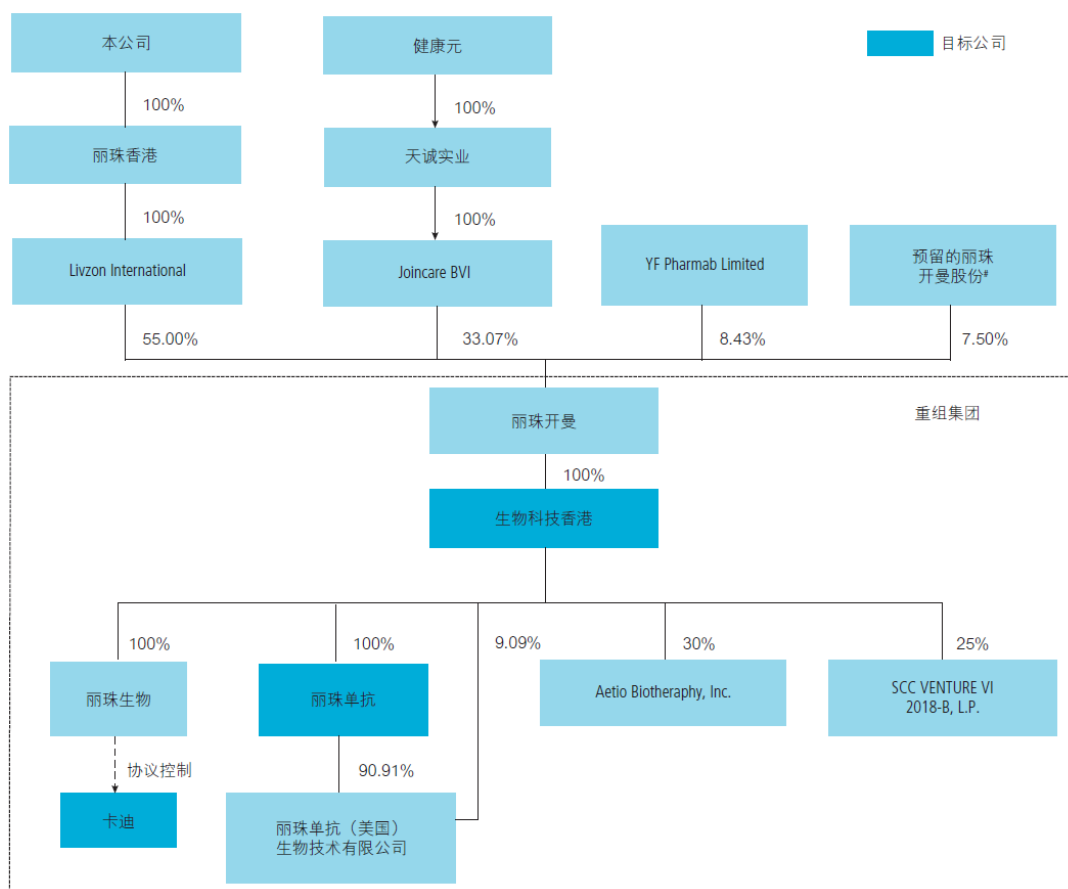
本公司

100%

丽珠香港

100%

Livzon International

健康元

100%

天诚实业

100%

Joincare BVI

YF Pharmab Limited

预留的丽珠开曼股份#

目标公司

55.00%

33.07%

8.43%

7.50%

丽珠开曼

重组集团

100%

生物科技香港

100%

100%

9.09%

30%

25%

丽珠生物

丽珠单抗

Aetio Biotheraphy, Inc.

SCC VENTURE VI 2018-B, L.P.

协议控制

90.91%

卡迪

丽珠单抗（美国）生物技术有限公司